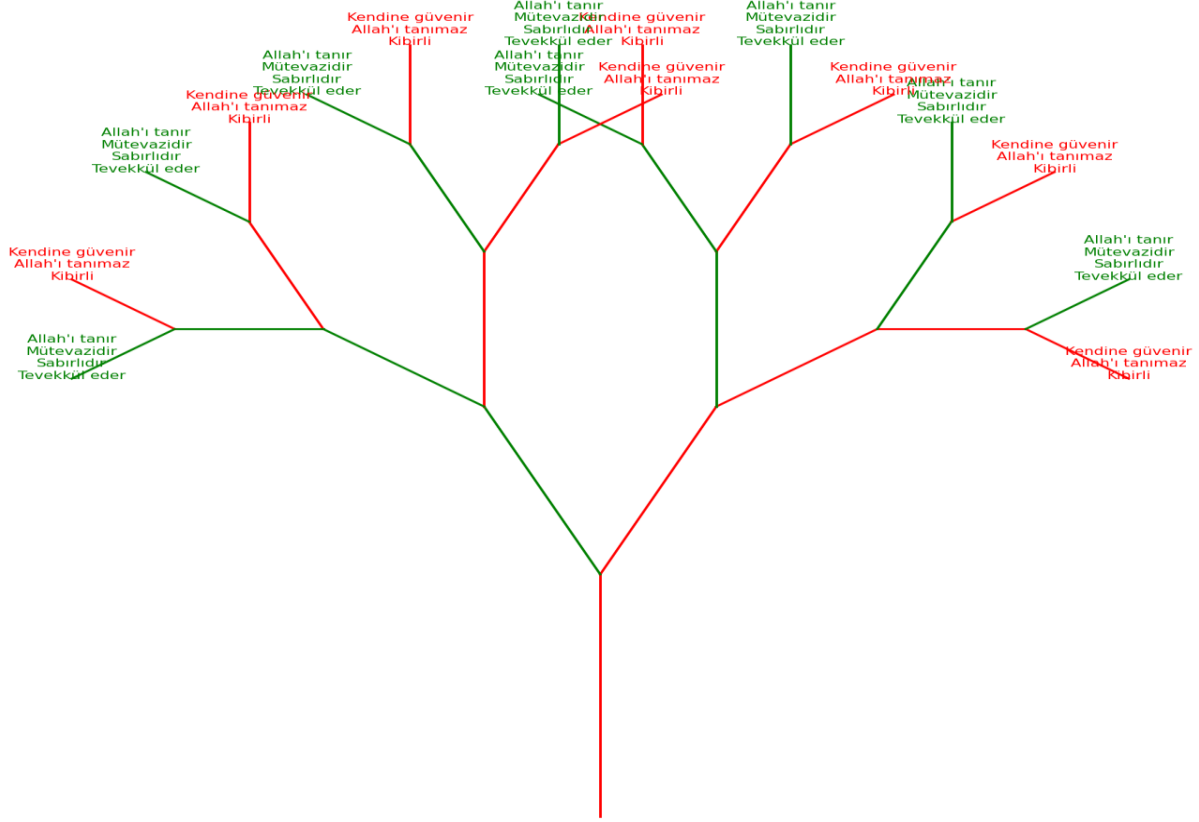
Kendine güvenir
Allah'ı tanımaz
Kibirli

Allah'ı tanır
Mütevazidir
Sabırlıdır
Tevekkül eder

Kendine güvenir
Allah'ı tanımaz
Kibirli

Allah'ı tanır
Mütevazidir
Sabırlıdır
Tevekkül eder

Allah'ı tanır
Mütevazidir
Sabırlıdır
Tevekkül eder

Kendine güvenir
Allah'ı tanımaz
Kibirli

Allah'ı tanır
Mütevazidir
Sabırlıdır
Tevekkül eder

Kendine güvenir
Allah'ı tanımaz
Kibirli

Allah'ı tanır
Mütevazidir
Sabırlıdır
Tevekkül eder

Kendine güvenir
Allah'ı tanımaz
Kibirli

Kendine güvenir
Allah'ı tanımaz
Kibirli

Allah'ı tanır
Mütevazidir
Sabırlıdır
Tevekkül eder

Kendine güvenir
Allah'ı tanımaz
Kibirli

Allah'ı tanır
Mütevazidir
Sabırlıdır
Tevekkül eder

Allah'ı tanır
Mütevazidir
Sabırlıdır
Tevekkül eder

Kendine güvenir
Allah'ı tanımaz
Kibirli